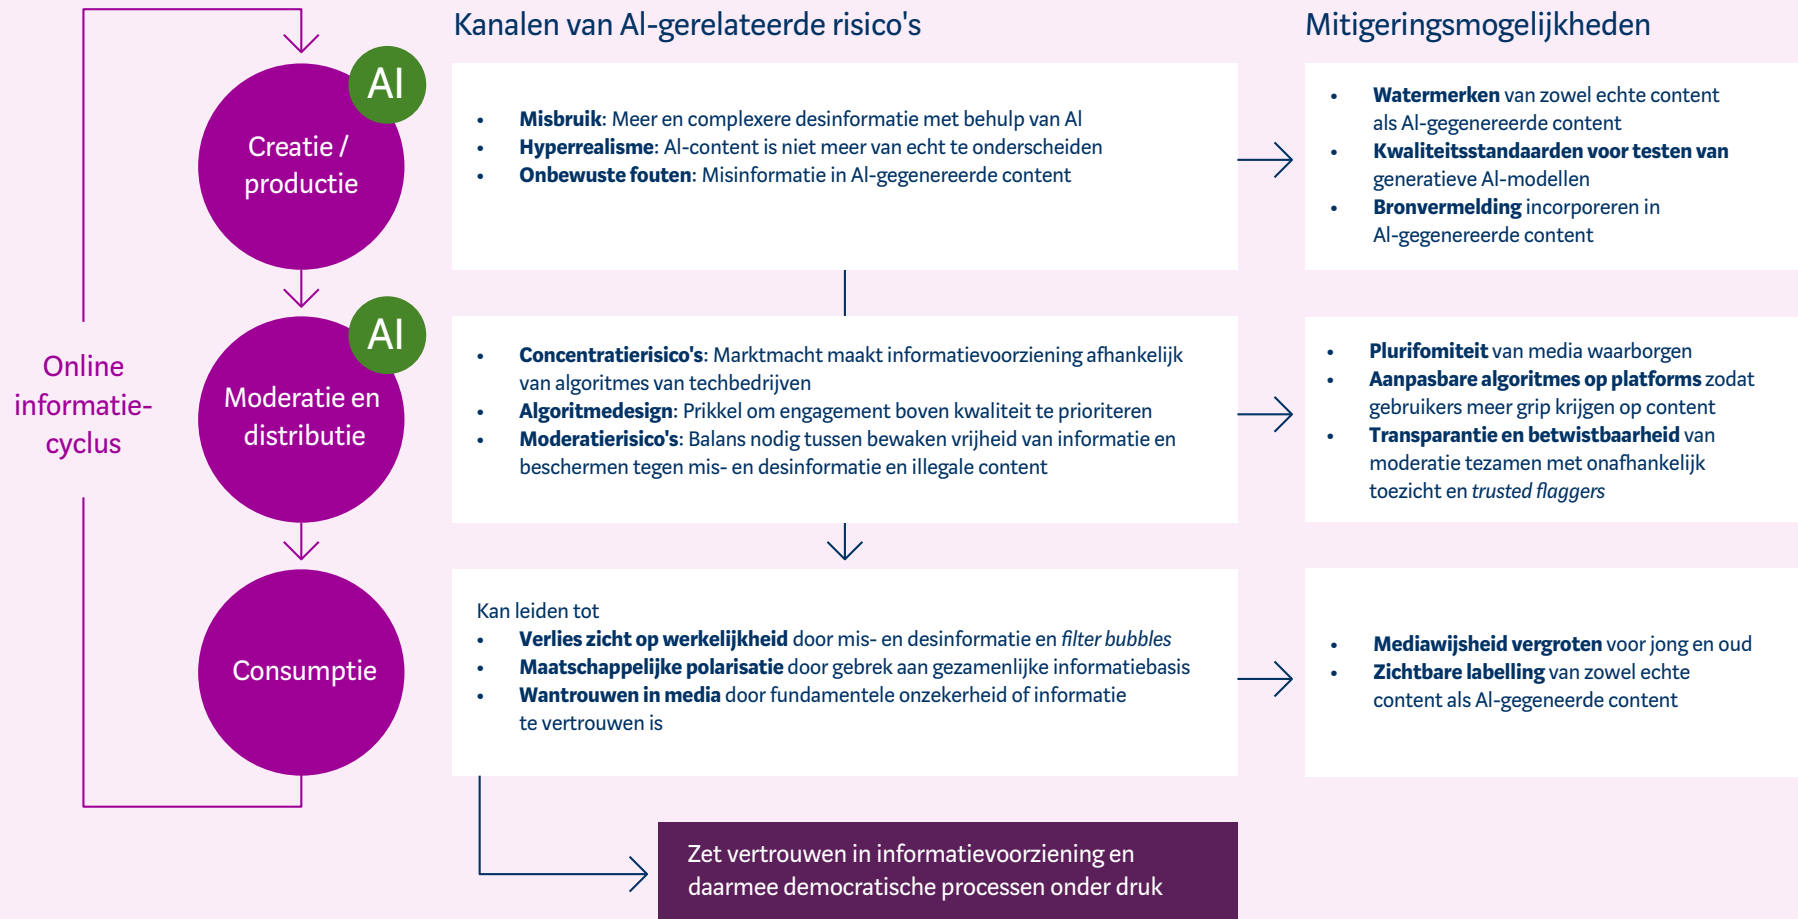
Online informatie-cyclus

AI
Creatie / productie

AI
Moderatie en distributie

Consumptie

Kanalen van AI-gerelateerde risico's

- **Misbruik**: Meer en complexere desinformatie met behulp van AI
- **Hyperrealisme**: AI-content is niet meer van echt te onderscheiden
- **Onbewuste fouten**: Misinformatie in AI-gegenereerde content

- **Concentratierisico's**: Marktmacht maakt informatievoorziening afhankelijk van algoritmes van techbedrijven
- **Algoritmedesign**: Prikkel om engagement boven kwaliteit te prioriteren
- **Moderatierisico's**: Balans nodig tussen bewaken vrijheid van informatie en beschermen tegen mis- en desinformatie en illegale content

Kan leiden tot
- **Verlies zicht op werkelijkheid** door mis- en desinformatie en *filter bubbles*
- **Maatschappelijke polarisatie** door gebrek aan gezamenlijke informatiebasis
- **Wantrouwen in media** door fundamentele onzekerheid of informatie te vertrouwen is

Zet vertrouwen in informatievoorziening en daarmee democratische processen onder druk

Mitigeringsmogelijkheden

- **Watermerken** van zowel echte content als AI-gegenereerde content
- **Kwaliteitsstandaarden voor testen van** generatieve AI-modellen
- **Bronvermelding** incorporeren in AI-gegenereerde content

- **Plurifomiteit** van media waarborgen
- **Aanpasbare algoritmes op platforms** zodat gebruikers meer grip krijgen op content
- **Transparantie en betwistbaarheid** van moderatie tezamen met onafhankelijk toezicht en *trusted flaggers*

- **Mediawijsheid vergroten** voor jong en oud
- **Zichtbare labelling** van zowel echte content als AI-gegenereerde content